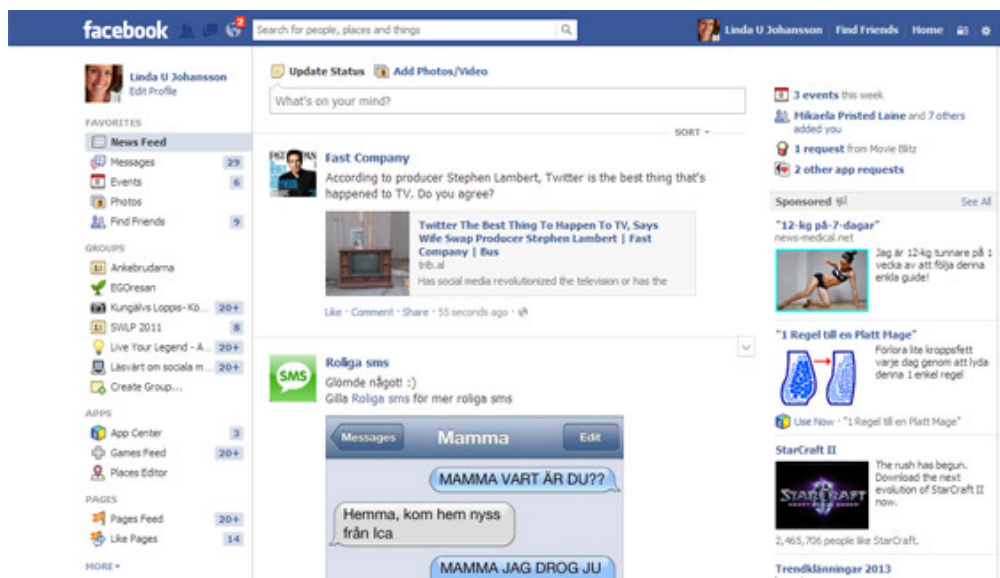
facebook 2 Search for people, places and things Linda U Johansson Find Friends Home

Linda U Johansson
Edit Profile

FAVORITES
News Feed
Messages 29
Events 6
Photos
Find Friends 9

GROUPS
Ankebrudarna
EGOresan
Kungälvs Loppis- Kö... 20+
SWLP 2011 8
Live Your Legend - A... 20+
Läsvärt om sociala m... 20+
Create Group...

APPS
App Center 3
Games Feed 20+
Places Editor

PAGES
Pages Feed 20+
Like Pages 14

MORE

Update Status Add Photos/Video
What's on your mind?
SORT

Fast Company
According to producer Stephen Lambert, Twitter is the best thing that's happened to TV. Do you agree?

Twitter The Best Thing To Happen To TV, Says Wife Swap Producer Stephen Lambert | Fast Company | Bus
trib.al
Has social media revolutionized the television or has the

Like · Comment · Share · 55 seconds ago ·

Roliga sms
Glömde något! :)
Gilla Roliga sms för mer roliga sms

Messages Mamma Edit
MAMMA VART ÄR DU??
Hemma, kom hem nyss från Ica
MAMMA JAG DROG JU

3 events this week
Mikaela Pristed Laine and 7 others added you
1 request from Movie Blitz
2 other app requests

Sponsored See All
"12-kg på-7-dagar"
news-medical.net
Jag är 12-kg tunnare på 1 vecka av att följa denna enkla guide!

"1 Regel till en Platt Mage"
Förlora lite kroppsfett varje dag genom att lyda denna 1 enkel regel
Use Now · "1 Regel till en Platt Mage"

StarCraft II
The rush has begun. Download the next evolution of StarCraft II now.
2,465,706 people like StarCraft.

Trendklänningar 2013